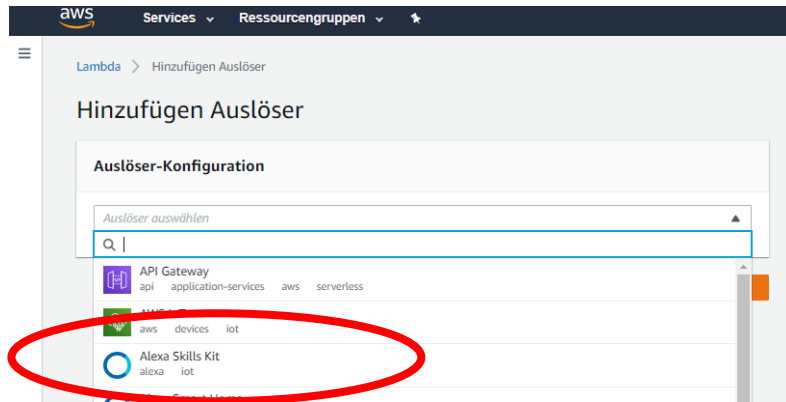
aws Services Ressourcengruppen

Lambda > Hinzufügen Auslöser

Hinzufügen Auslöser

Auslöser-Konfiguration

Auslöser auswählen

API Gateway
api application-services aws serverless

AWS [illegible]
aws devices iot

Alexa Skills Kit
alexa iot

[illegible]